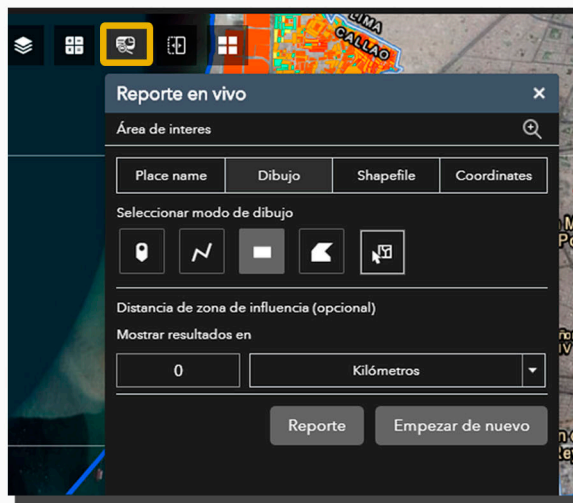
LIMA
CALLAO

Reporte en vivo

Área de interes

| Place name | Dibujo | Shapefile | Coordinates |
|---|---|---|---|

Seleccionar modo de dibujo

Distancia de zona de influencia (opcional)

Mostrar resultados en

0

Kilómetros

Reporte

Empezar de nuevo